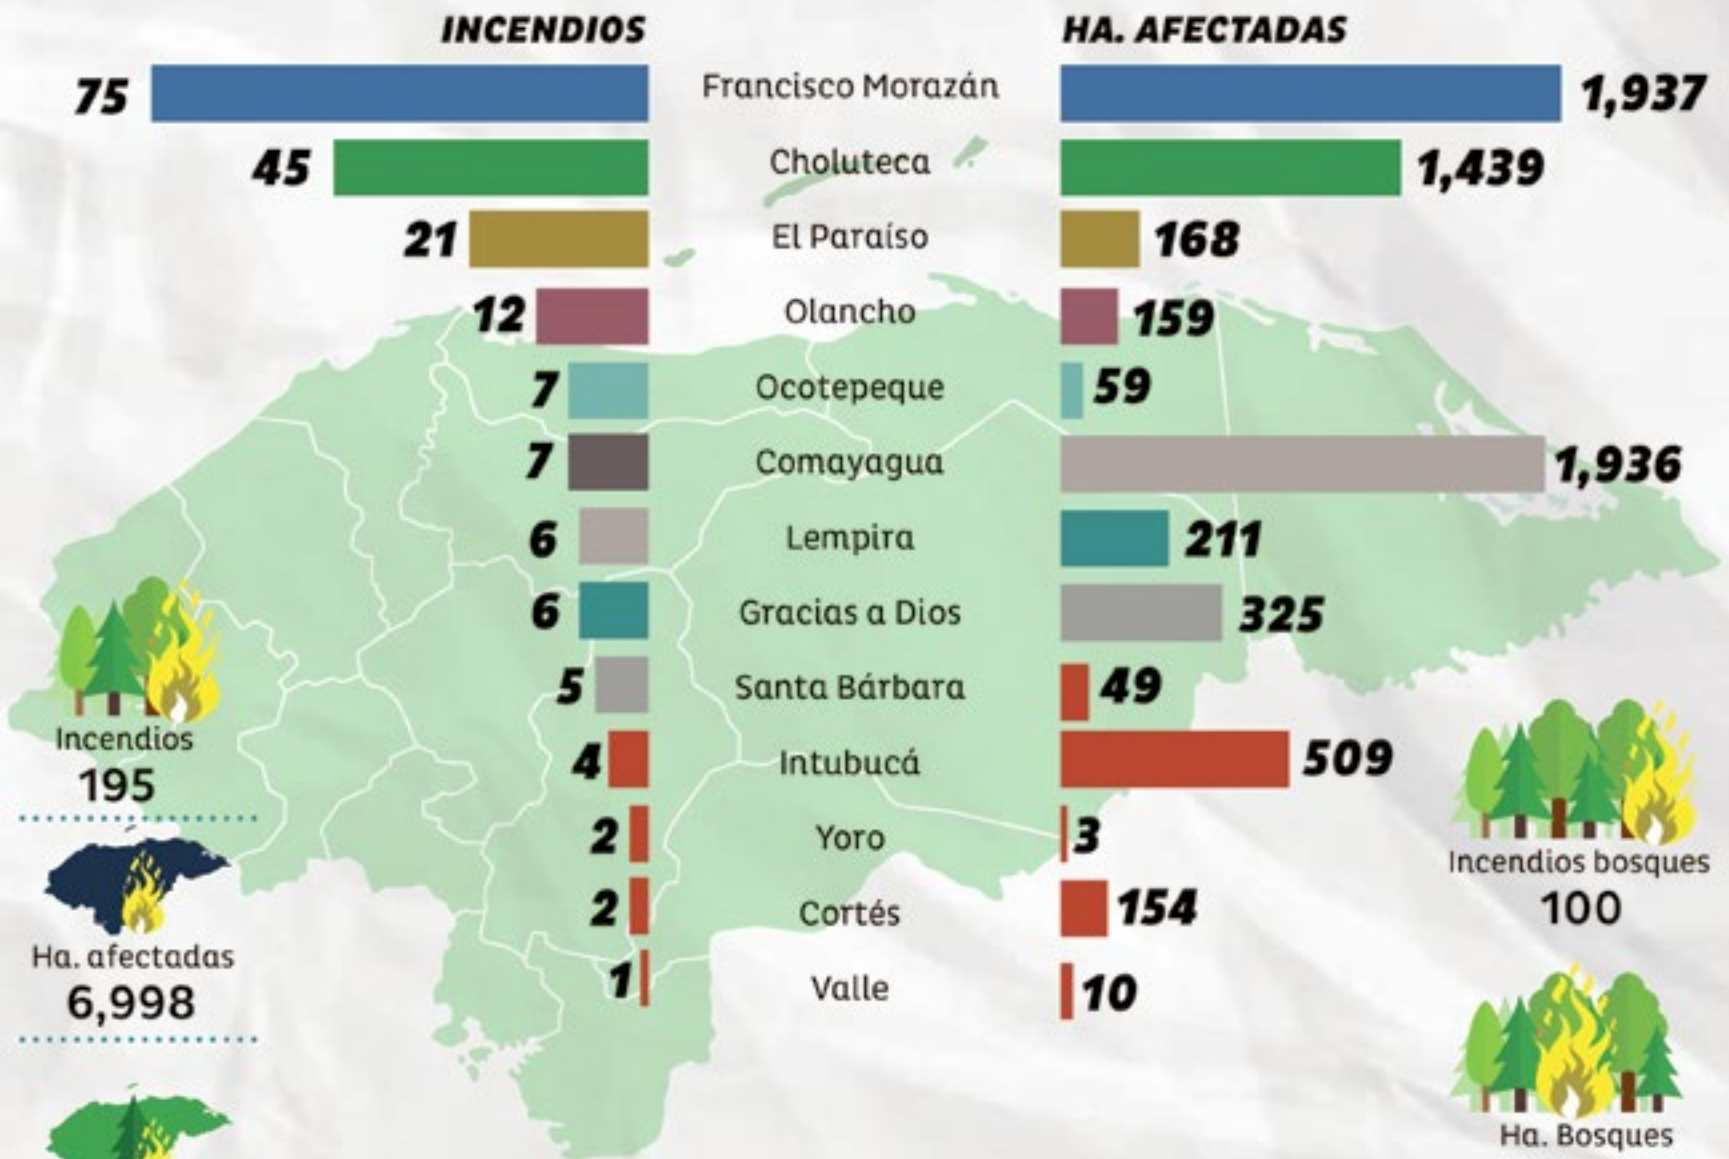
| INCENDIOS | | HA. AFECTADAS |
|---|---|---|
| 75 | Francisco Morazán | 1,937 |
| 45 | Choluteca | 1,439 |
| 21 | El Paraíso | 168 |
| 12 | Olancho | 159 |
| 7 | Ocotepeque | 59 |
| 7 | Comayagua | 1,936 |
| 6 | Lempira | 211 |
| 6 | Gracias a Dios | 325 |
| 5 | Santa Bárbara | 49 |
| 4 | Intubucá | 509 |
| 2 | Yoro | 3 |
| 2 | Cortés | 154 |
| 1 | Valle | 10 |

Incendios
195

Ha. afectadas
6,998

Incendios bosques
100

Ha. Bosques